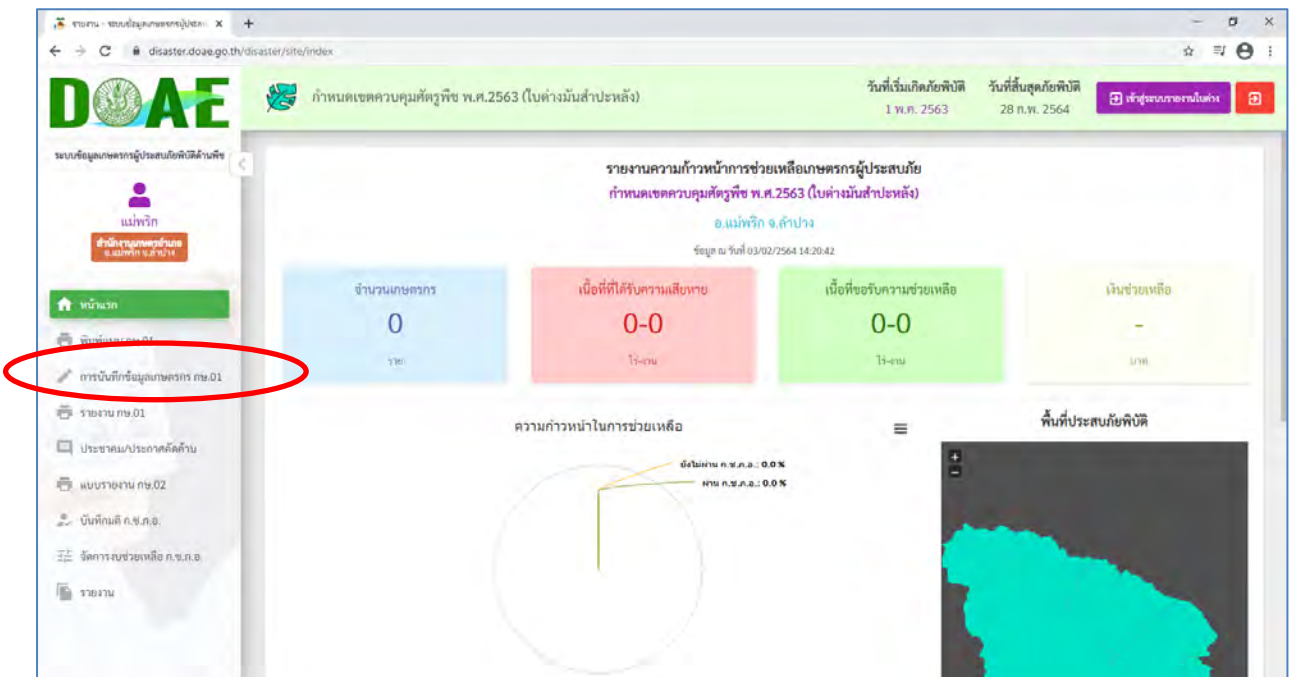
รายงาน - ระบบข้อมูลเกษตรกรผู้ประสบ
disaster.doae.go.th/disaster/site/index

DOAE

ระบบข้อมูลเกษตรกรผู้ประสบภัยพิบัติด้านพืช

แม่พริก
สำนักงานเกษตรอำเภอ อ.แม่พริก จ.ลำปาง

หน้าแรก
พิมพ์แบบ กษ.01
การบันทึกข้อมูลเกษตรกร กษ.01
รายงาน กษ.01
ประชาคม/ประกาศคัดค้าน
แบบรายงาน กษ.02
บันทึกมติ ก.ช.ภ.อ.
จัดการงบช่วยเหลือ ก.ช.ภ.อ.
รายงาน

กำหนดเขตควบคุมศัตรูพืช พ.ศ.2563 (ใบด่างมันสำปะหลัง)

วันที่เริ่มเกิดภัยพิบัติ
1 พ.ค. 2563

วันที่สิ้นสุดภัยพิบัติ
28 ก.พ. 2564

เข้าสู่ระบบรายงานในต่าง

รายงานความก้าวหน้าการช่วยเหลือเกษตรกรผู้ประสบภัย
กำหนดเขตควบคุมศัตรูพืช พ.ศ.2563 (ใบด่างมันสำปะหลัง)
อ.แม่พริก จ.ลำปาง
ข้อมูล ณ วันที่ 03/02/2564 14:20:42

| จำนวนเกษตรกร | เนื้อที่ที่ได้รับความเสียหาย | เนื้อที่ขอรับความช่วยเหลือ | เงินช่วยเหลือ |
|---|---|---|---|
| 0 | 0-0 | 0-0 | - |
| ราย | ไร่-งาน | ไร่-งาน | บาท |

ความก้าวหน้าในการช่วยเหลือ
ยังไม่ผ่าน ก.ช.ภ.อ.: 0.0 %
ผ่าน ก.ช.ภ.อ.: 0.0 %

พื้นที่ประสบภัยพิบัติ
+
−